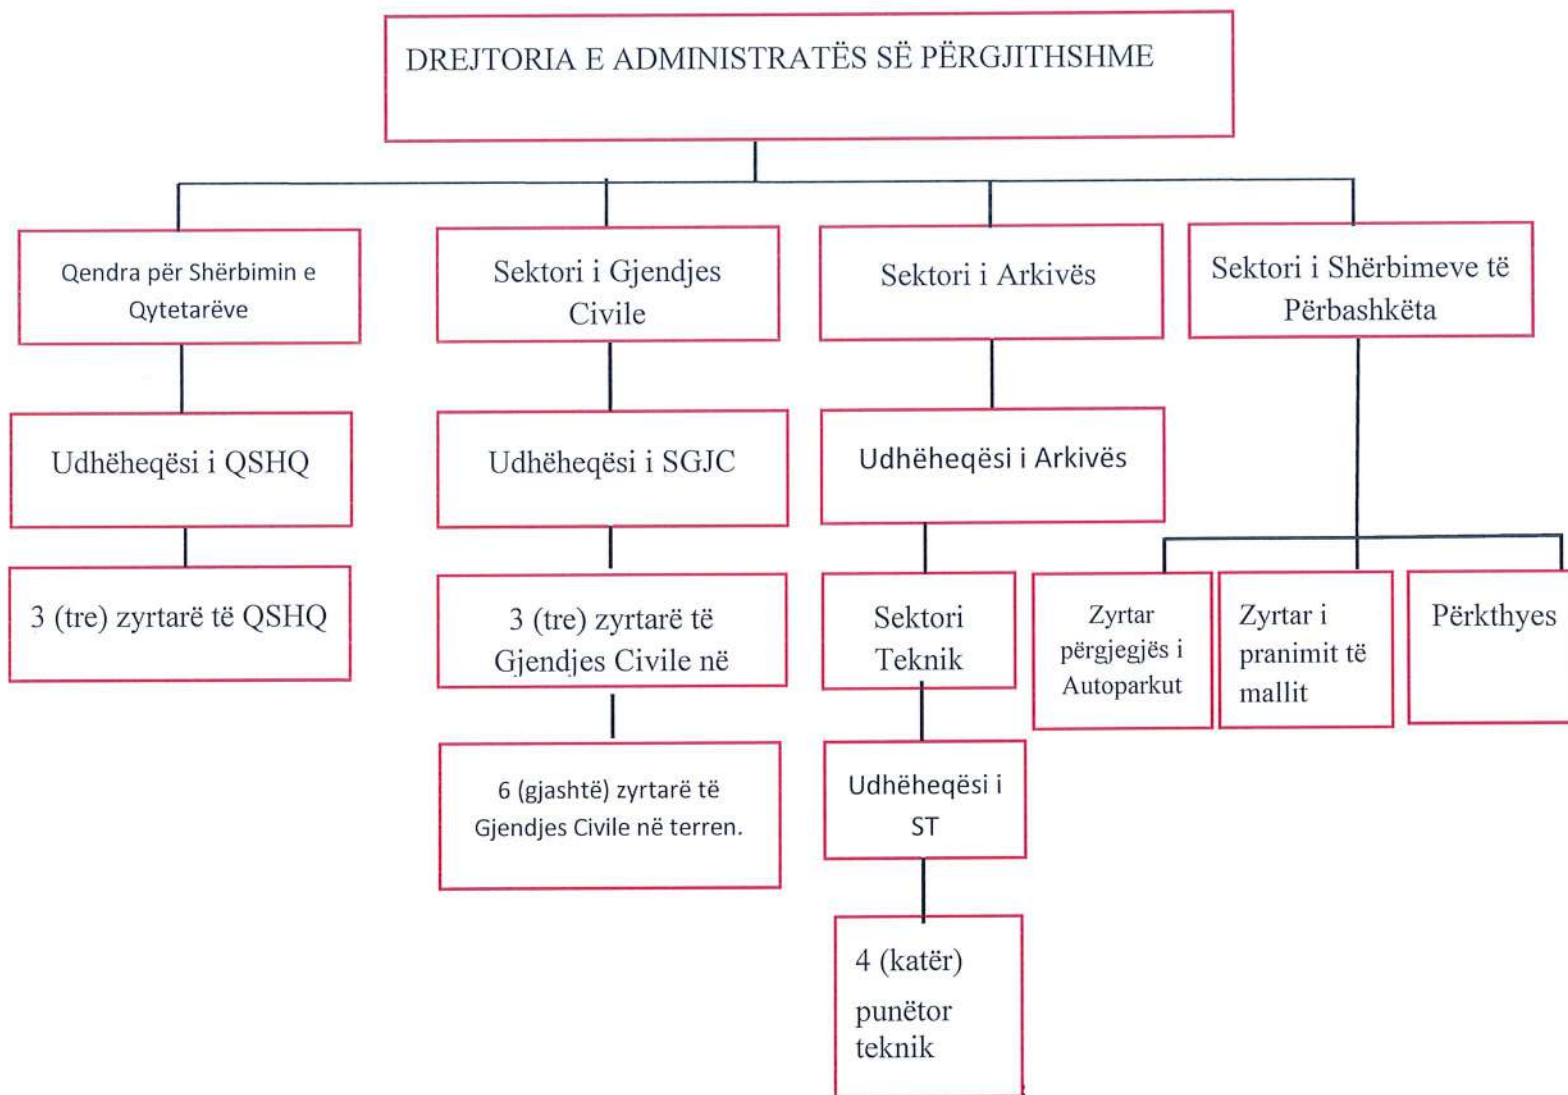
DREJTORIA E ADMINISTRATËS SË PËRGJITHSHME

Qendra për Shërbimin e Qytetarëve

Udhëheqësi i QSHQ

3 (tre) zyrtarë të QSHQ

Sektori i Gjendjes Civile

Udhëheqësi i SGJC

3 (tre) zyrtarë të Gjendjes Civile në

6 (gjashtë) zyrtarë të Gjendjes Civile në terren.

Sektori i Arkivës

Udhëheqësi i Arkivës

Sektori Teknik

Udhëheqësi i ST

4 (katër) punëtor teknik

Sektori i Shërbimeve të Përbashkëta

Zyrtar përgjegjës i Autoparkut

Zyrtar i pranimit të mallit

Përkthyes